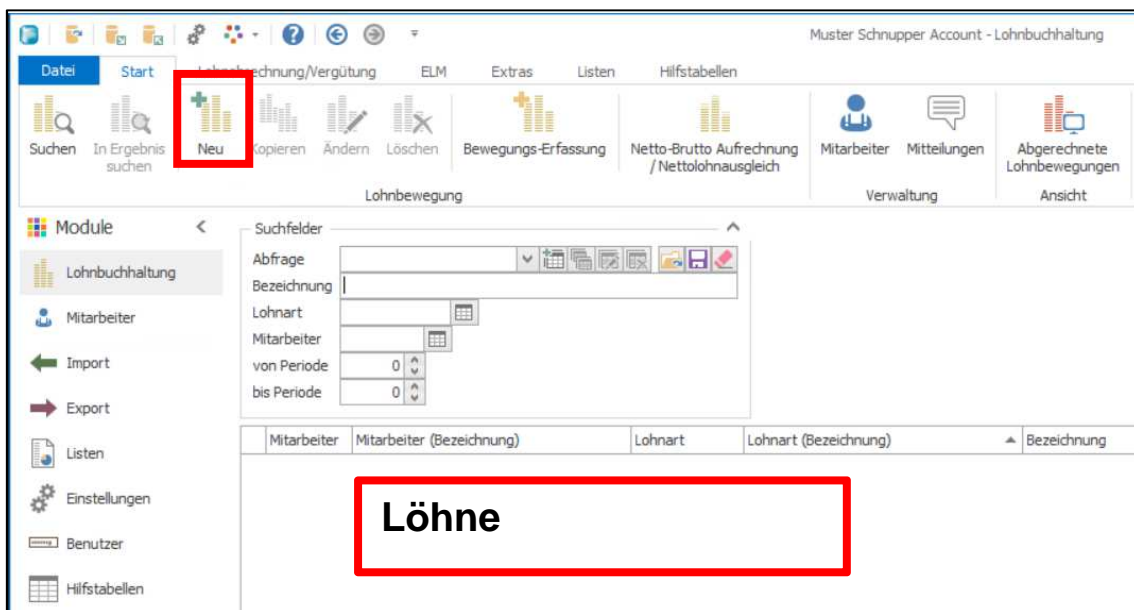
Muster Schnupper Account - Lohnbuchhaltung

Datei | Start | Lo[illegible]echnung/Vergütung | ELM | Extras | Listen | Hilfstabellen

Suchen | In Ergebnis suchen | Neu | Kopieren | Ändern | Löschen | Bewegungs-Erfassung | Netto-Brutto Aufrechnung / Nettolohnausgleich | Mitarbeiter | Mitteilungen | Abgerechnete Lohnbewegungen

Lohnbewegung | Verwaltung | Ansicht

Module

Lohnbuchhaltung
Mitarbeiter
Import
Export
Listen
Einstellungen
Benutzer
Hilfstabellen

Suchfelder
Abfrage
Bezeichnung
Lohnart
Mitarbeiter
von Periode 0
bis Periode 0

| Mitarbeiter | Mitarbeiter (Bezeichnung) | Lohnart | Lohnart (Bezeichnung) | Bezeichnung |
|---|---|---|---|---|

Löhne